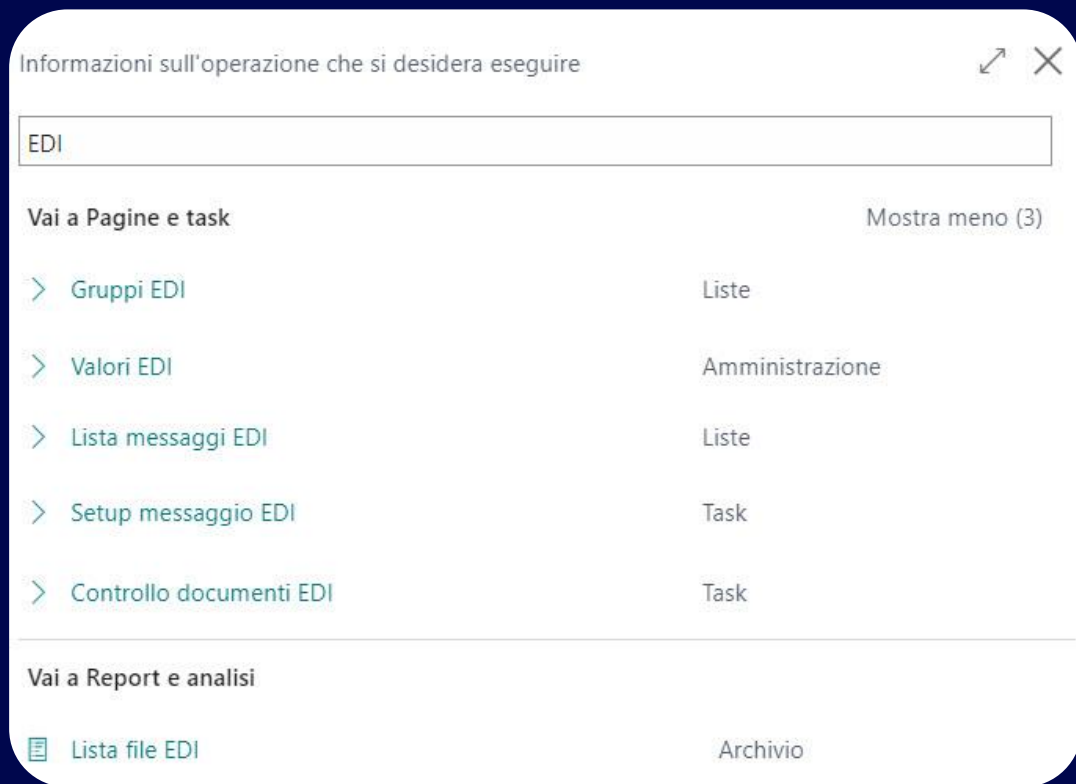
Informazioni sull'operazione che si desidera eseguire

EDI

Vai a Pagine e task

Mostra meno (3)

Gruppi EDI
Liste

Valori EDI
Amministrazione

Lista messaggi EDI
Liste

Setup messaggio EDI
Task

Controllo documenti EDI
Task

Vai a Report e analisi

Lista file EDI
Archivio